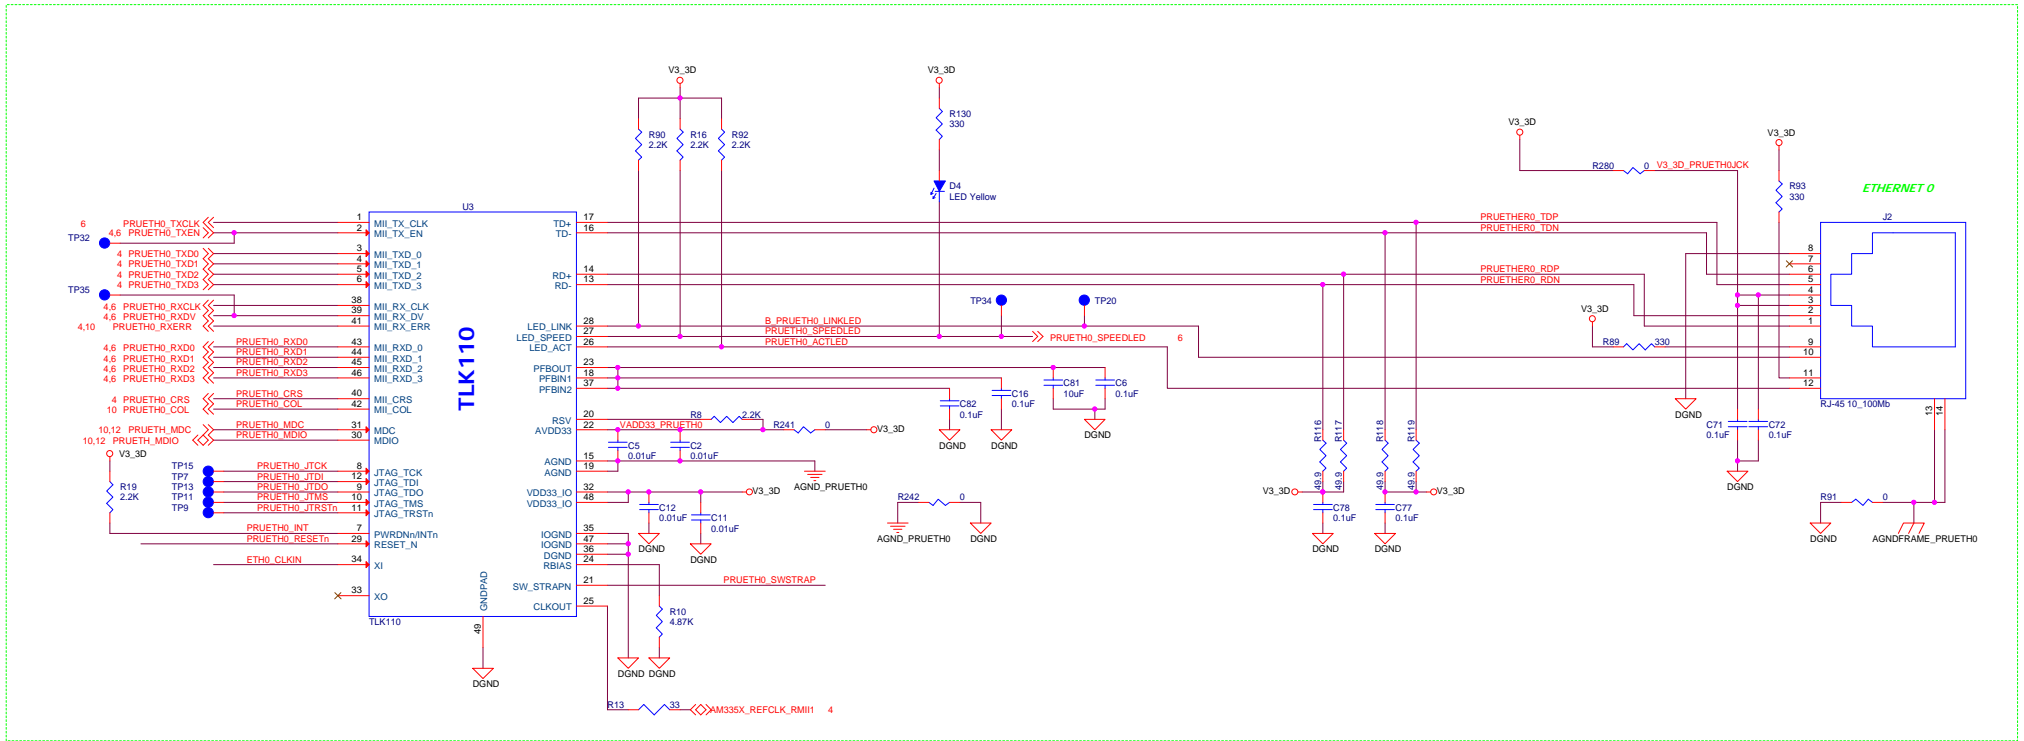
V3_3D
V3_3D
R90 2.2K
R16 2.2K
R92 2.2K
R130 330
D4 LED Yellow
V3_3D
V3_3D
R280 0 V3_3D_PRUETH0JCK
R93 330
ETHERNET 0
U3
J2
6 PRUETH0_TXCLK
4,6 PRUETH0_TXEN
TP32
4 PRUETH0_TXD0
4 PRUETH0_TXD1
4 PRUETH0_TXD2
4 PRUETH0_TXD3
TP35
4,6 PRUETH0_RXCLK
4,6 PRUETH0_RXDV
4,10 PRUETH0_RXERR
4,6 PRUETH0_RXD0
4,6 PRUETH0_RXD1
4,6 PRUETH0_RXD2
4,6 PRUETH0_RXD3
4 PRUETH0_CRS
10 PRUETH0_COL
10,12 PRUETH_MDC
10,12 PRUETH_MDIO
V3_3D
R19 2.2K
TP15
TP7
TP13
TP11
TP9
PRUETH0_JTCK
PRUETH0_JTDI
PRUETH0_JTDO
PRUETH0_JTMS
PRUETH0_JTRSTn
PRUETH0_INT
PRUETH0_RESETn
ETH0_CLKIN
1 MII_TX_CLK
2 MII_TX_EN
3 MII_TXD_0
4 MII_TXD_1
5 MII_TXD_2
6 MII_TXD_3
38 MII_RX_CLK
39 MII_RX_DV
41 MII_RX_ERR
43 MII_RXD_0
44 MII_RXD_1
45 MII_RXD_2
46 MII_RXD_3
40 MII_CRS
42 MII_COL
31 MDC
30 MDIO
8 JTAG_TCK
12 JTAG_TDI
9 JTAG_TDO
10 JTAG_TMS
11 JTAG_TRSTn
7 PWRDNn/INTn
29 RESET_N
34 XI
33 XO
TLK110
TLK110
GNDPAD
49
DGND
TD+ 17
TD- 16
RD+ 14
RD- 13
LED_LINK 28
LED_SPEED 27
LED_ACT 26
PFBOUT 23
PFBIN1 18
PFBIN2 37
RSV 20
AVDD33 22
AGND 15
AGND 19
VDD33_IO 32
VDD33_IO 48
IOGND 35
IOGND 47
DGND 36
RBIAS 24
SW_STRAPN 21
CLKOUT 25
PRUETHER0_TDP
PRUETHER0_TDN
PRUETHER0_RDP
PRUETHER0_RDN
TP34
TP20
B_PRUETH0_LINKLED
PRUETH0_SPEEDLED
PRUETH0_ACTLED
PRUETH0_SPEEDLED 6
C16 0.1uF
C81 10uF
C6 0.1uF
C82 0.1uF
DGND
DGND
DGND
R8 2.2K
VADD33_PRUETH0
R241 0 V3_3D
C5 0.01uF
C2 0.01uF
AGND_PRUETH0
V3_3D
C12 0.01uF
C11 0.01uF
DGND
DGND
R10 4.87K
DGND DGND
PRUETH0_SWSTRAP
R13 33 AM335X_REFCLK_RMII1 4
R242 0
AGND_PRUETH0
DGND
R116 49.9
R117 49.9
R118 49.9
R119 49.9
V3_3D
V3_3D
C78 0.1uF
C77 0.1uF
DGND
DGND
V3_3D
R89 330
8 7 6 5 4 3 2 1 9 10 11 12
13 14
RJ-45 10_100Mb
DGND
C71 0.1uF
C72 0.1uF
DGND
R91 0
DGND
AGNDFRAME_PRUETH0